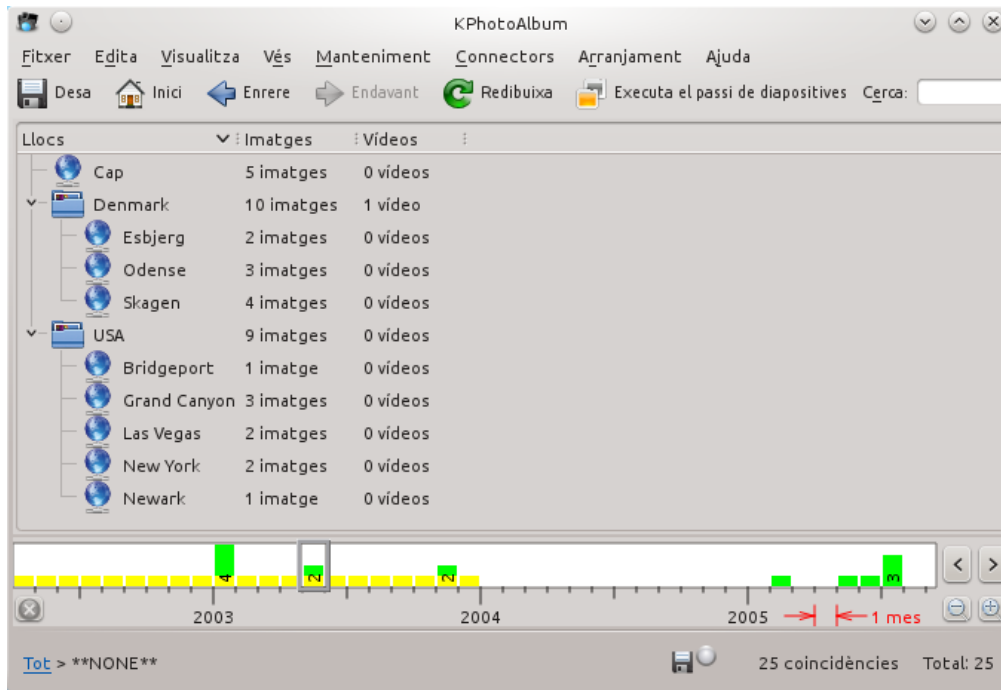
KPhotoAlbum

Fitxer Edita Visualitza Vés Manteniment Connectors Arranjament Ajuda

Desa Inici Enrere Endavant Redibuixa Executa el passi de diapositives Cerca:

| Llocs | Imatges | Vídeos |
|---|---|---|
| Cap | 5 imatges | 0 vídeos |
| Denmark | 10 imatges | 1 vídeo |
| Esbjerg | 2 imatges | 0 vídeos |
| Odense | 3 imatges | 0 vídeos |
| Skagen | 4 imatges | 0 vídeos |
| USA | 9 imatges | 0 vídeos |
| Bridgeport | 1 imatge | 0 vídeos |
| Grand Canyon | 3 imatges | 0 vídeos |
| Las Vegas | 2 imatges | 0 vídeos |
| New York | 2 imatges | 0 vídeos |
| Newark | 1 imatge | 0 vídeos |

4 2 2 3

2003 2004 2005 1 mes

Tot > **NONE** 25 coincidències Total: 25